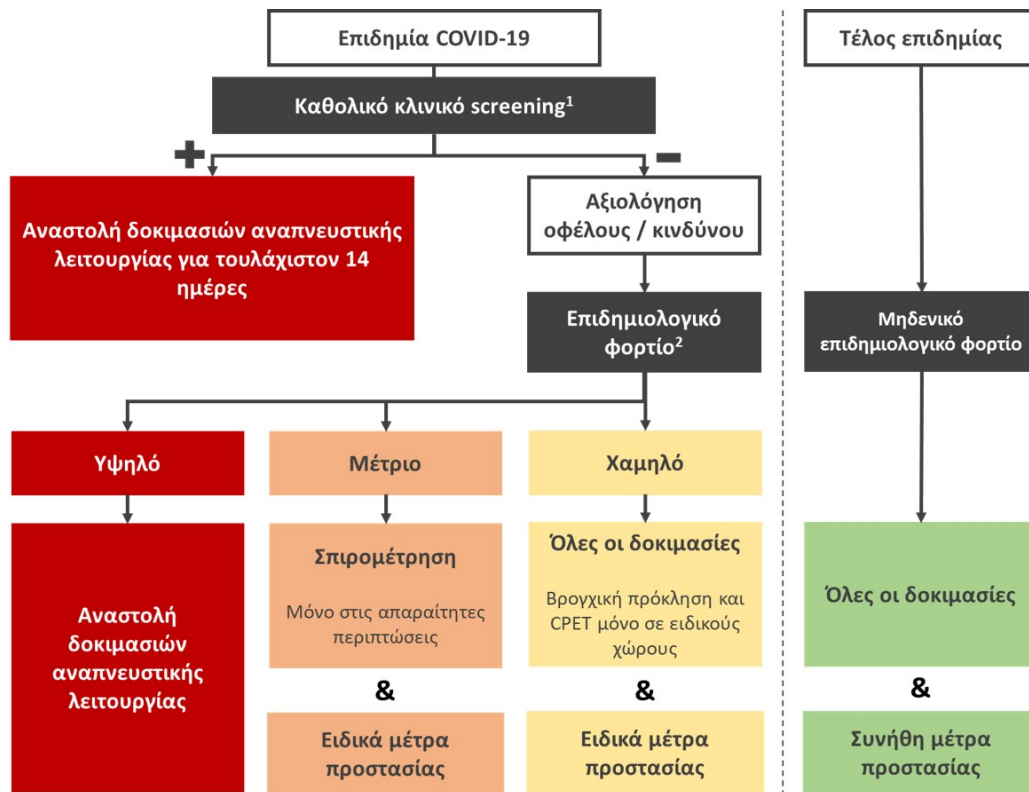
Επιδημία COVID-19

Τέλος επιδημίας

Καθολικό κλινικό screening$^1$

+

−

Αναστολή δοκιμασιών αναπνευστικής λειτουργίας για τουλάχιστον 14 ημέρες

Αξιολόγηση οφέλους / κινδύνου

Επιδημιολογικό φορτίο$^2$

Μηδενικό επιδημιολογικό φορτίο

Υψηλό

Μέτριο

Χαμηλό

Αναστολή δοκιμασιών αναπνευστικής λειτουργίας

Σπιρομέτρηση

Μόνο στις απαραίτητες περιπτώσεις

&

Ειδικά μέτρα προστασίας

Όλες οι δοκιμασίες

Βρογχική πρόκληση και CPET μόνο σε ειδικούς χώρους

&

Ειδικά μέτρα προστασίας

Όλες οι δοκιμασίες

&

Συνήθη μέτρα προστασίας